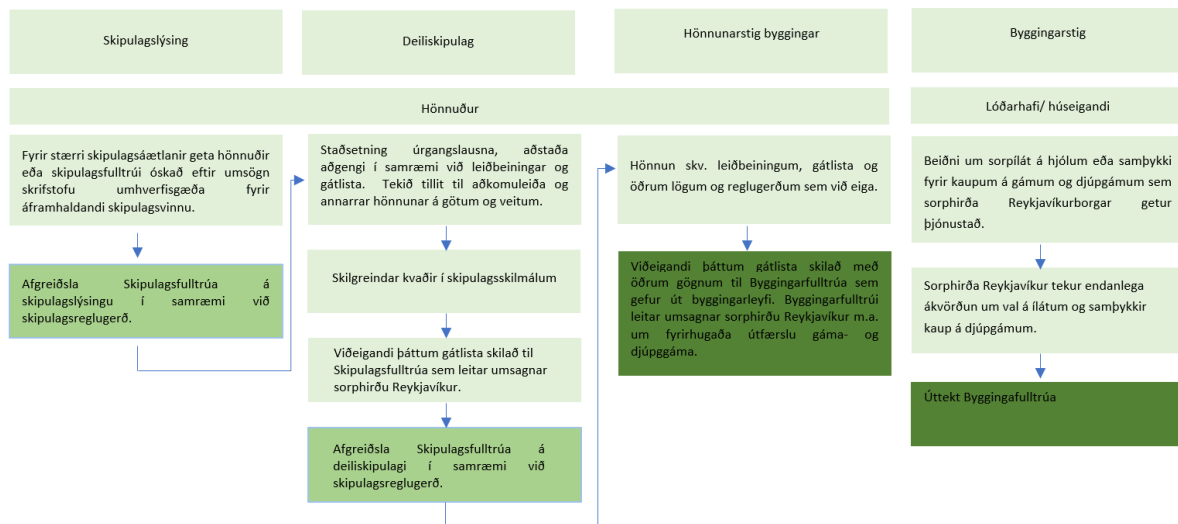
Skipulagslýsing

Deiliskipulag

Hönnunarstig byggingar

Byggingarstig

Hönnuður

Lóðarhafi/ húseigandi

Fyrir stærri skipulagsáætlanir geta hönnuðir eða skipulagsfulltrúi óskað eftir umsögn skrifstofu umhverfisgæða fyrir áframhaldandi skipulagsvinnu.

Afgreiðsla Skipulagsfulltrúa á skipulagslýsingu í samræmi við skipulagsreglugerð.

Staðsetning úrgangslausna, aðstaða aðgengi í samræmi við leiðbeiningar og gátlista. Tekið tillit til aðkomuleiða og annarrar hönnunar á götum og veitum.

Skilgreindar kvaðir í skipulagsskilmálum

Viðeigandi þáttum gátlista skilað til Skipulagsfulltrúa sem leitar umsagnar sorphirðu Reykjavíkur.

Afgreiðsla Skipulagsfulltrúa á deiliskipulagi í samræmi við skipulagsreglugerð.

Hönnun skv. leiðbeiningum, gátlista og öðrum lögum og reglugerðum sem við eiga.

Viðeigandi þáttum gátlista skilað með öðrum gögnum til Byggingarfulltrúa sem gefur út byggingarleyfi. Byggingarfulltrúi leitar umsagnar sorphirðu Reykjavíkur m.a. um fyrirhugaða útfærslu gáma- og djúpgáma.

Beiðni um sorpílát á hjólum eða samþykki fyrir kaupum á gámum og djúpgámum sem sorphirða Reykjavíkurborgar getur þjónustað.

Sorphirða Reykjavíkur tekur endanlega ákvörðun um val á ílátum og samþykkir kaup á djúpgámum.

Úttekt Byggingafulltrúa